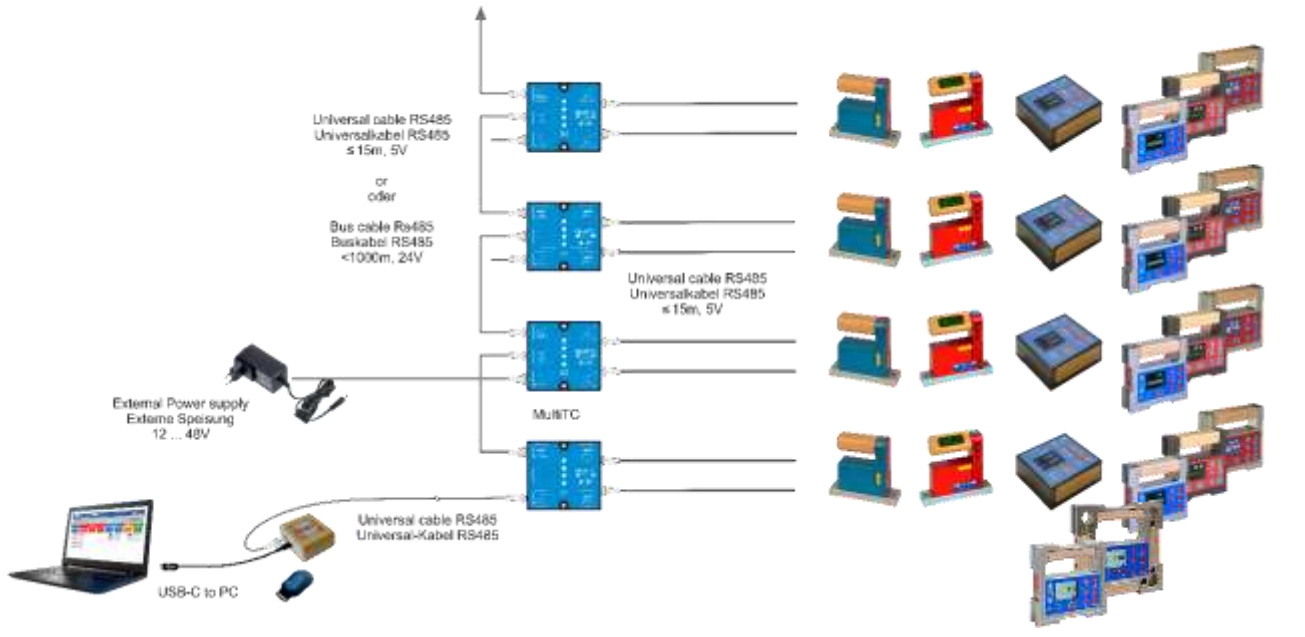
Universal cable RS485
Universalkabel RS485
≤15m, 5V

or
oder

Bus cable Rs485
Buskabel RS485
<1000m, 24V

Universal cable RS485
Universalkabel RS485
≤15m, 5V

External Power supply
Externe Speisung
12 ... 48V

MultiTC

Universal cable RS485
Universal-Kabel RS485

USB-C to PC